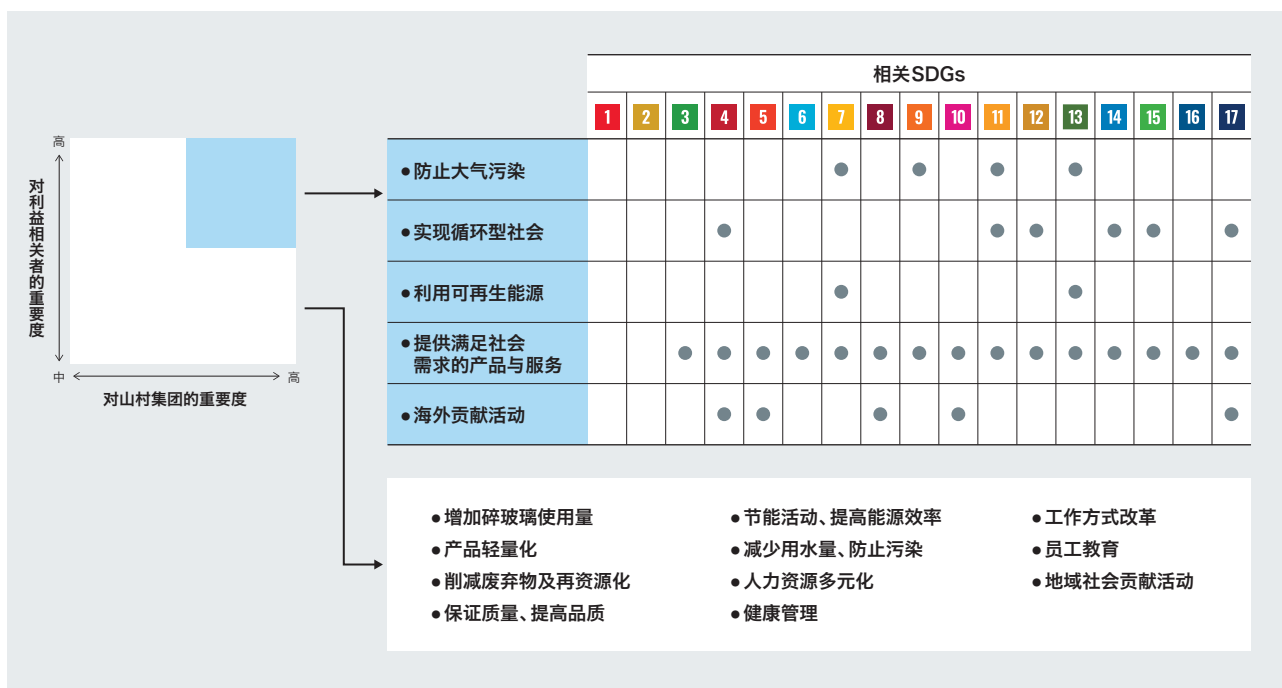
对利益相关者的重要度

高

中

高

对山村集团的重要度

相关SDGs

| | 1 | 2 | 3 | 4 | 5 | 6 | 7 | 8 | 9 | 10 | 11 | 12 | 13 | 14 | 15 | 16 | 17 |
|---|---|---|---|---|---|---|---|---|---|---|---|---|---|---|---|---|---|
| ●防止大气污染 | | | | | | | ● | | ● | | ● | | ● | | | | |
| ●实现循环型社会 | | | | ● | | | | | | | ● | ● | | ● | ● | | ● |
| ●利用可再生能源 | | | | | | | ● | | | | | | ● | | | | |
| ●提供满足社会需求的产品与服务 | | | ● | ● | ● | ● | ● | ● | ● | ● | ● | ● | ● | ● | ● | ● | ● |
| ●海外贡献活动 | | | | ● | ● | | | ● | | ● | | | | | | | ● |

●增加碎玻璃使用量
●产品轻量化
●削减废弃物及再资源化
●保证质量、提高品质

●节能活动、提高能源效率
●减少用水量、防止污染
●人力资源多元化
●健康管理

●工作方式改革
●员工教育
●地域社会贡献活动